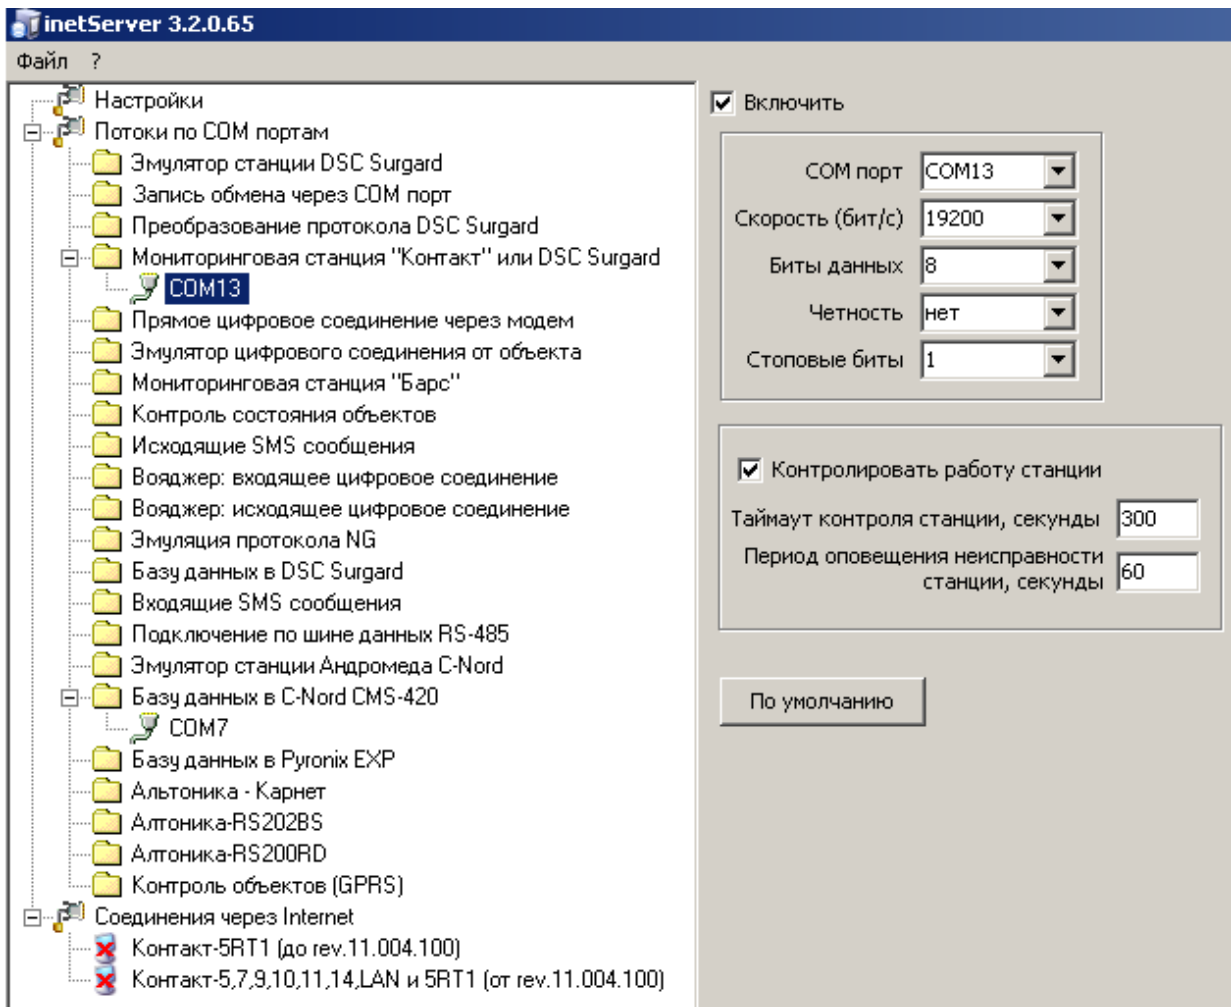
inetServer 3.2.0.65

Файл ?

Настройки
Потоки по COM портам
Эмулятор станции DSC Surgard
Запись обмена через COM порт
Преобразование протокола DSC Surgard
Мониторинговая станция "Контакт" или DSC Surgard
COM13
Прямое цифровое соединение через модем
Эмулятор цифрового соединения от объекта
Мониторинговая станция "Барс"
Контроль состояния объектов
Исходящие SMS сообщения
Вояджер: входящее цифровое соединение
Вояджер: исходящее цифровое соединение
Эмуляция протокола NG
Базу данных в DSC Surgard
Входящие SMS сообщения
Подключение по шине данных RS-485
Эмулятор станции Андромеда C-Nord
Базу данных в C-Nord CMS-420
COM7
Базу данных в Pyronix EXP
Альтоника - Карнет
Алтоника-RS202BS
Алтоника-RS200RD
Контроль объектов (GPRS)
Соединения через Internet
Контакт-5RT1 (до rev.11.004.100)
Контакт-5,7,9,10,11,14,LAN и 5RT1 (от rev.11.004.100)

Включить

COM порт COM13
Скорость (бит/с) 19200
Биты данных 8
Четность нет
Стоповые биты 1

Контролировать работу станции
Таймаут контроля станции, секунды 300
Период оповещения неисправности станции, секунды 60

По умолчанию